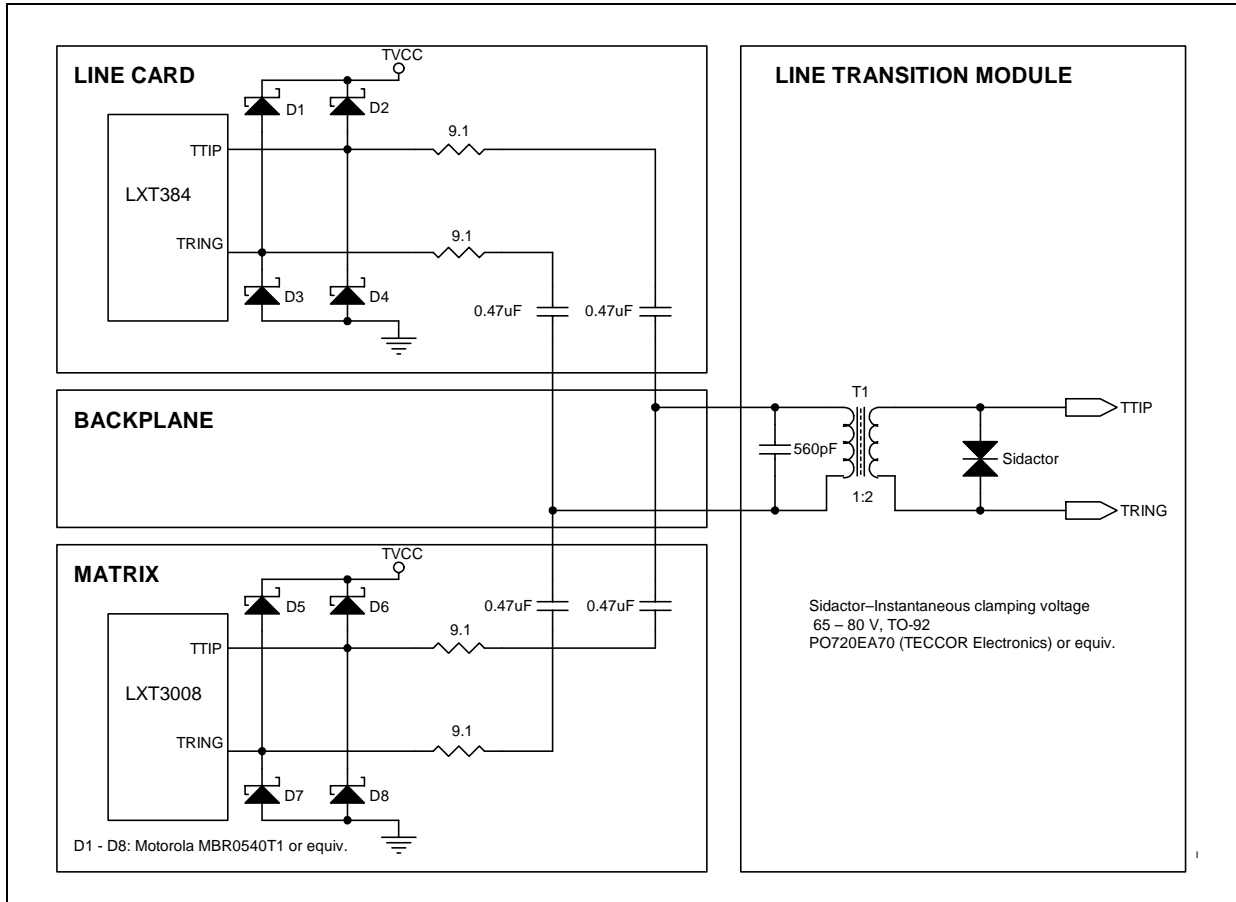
LINE CARD

TVCC

D1 D2

TTIP

9.1

LXT384

TRING

9.1

D3 D4

0.47uF 0.47uF

LINE TRANSITION MODULE

BACKPLANE

T1

560pF

Sidactor

TTIP

1:2

TRING

MATRIX

TVCC

D5 D6

0.47uF 0.47uF

TTIP

9.1

LXT3008

TRING

9.1

D7 D8

D1 - D8: Motorola MBR0540T1 or equiv.

Sidactor–Instantaneous clamping voltage
65 – 80 V, TO-92
PO720EA70 (TECCOR Electronics) or equiv.